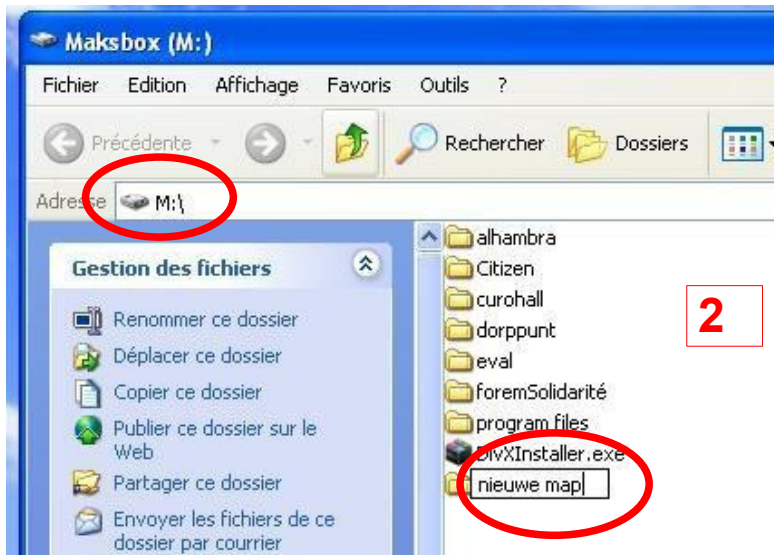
Maksbox (M:)

Fichier Edition Affichage Favoris Outils ?

Précédente Rechercher Dossiers

Adresse M:\

Gestion des fichiers

Renommer ce dossier
Déplacer ce dossier
Copier ce dossier
Publier ce dossier sur le Web
Partager ce dossier
Envoyer les fichiers de ce dossier par courrier

alhambra
Citizen
curohall
dorppunt
eval
foremSolidarité
program files
DivXInstaller.exe
nieuwe map

2